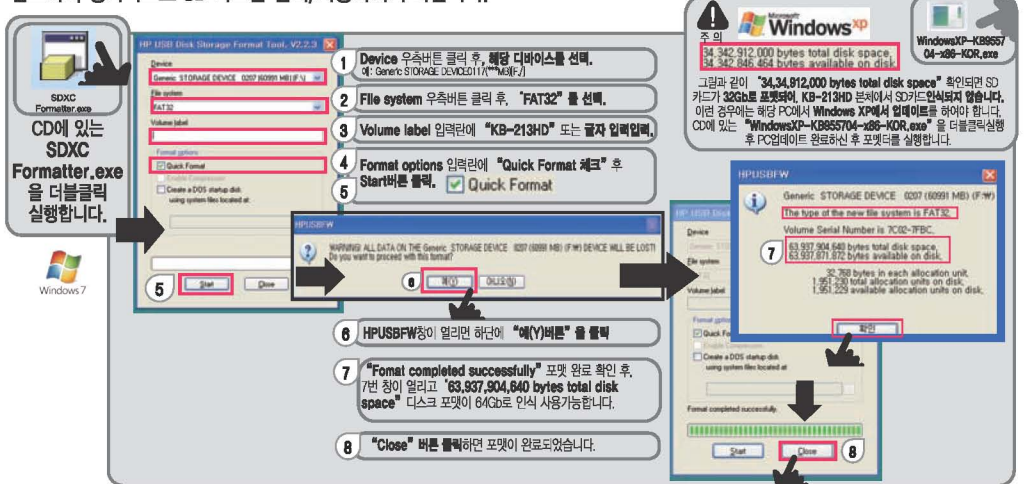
SDXC Formatter.exe

CD에 있는 SDXC Formatter.exe 을 더블클릭 실행합니다.

Windows 7

HP USB Disk Storage Format Tool, V2.2.3

Device
Generic STORAGE DEVICE 0207 (60991 MB) (F:\)
File system
FAT32
Volume label
Format options
Quick Format
Enable Compression
Create a DOS startup disk
using system files located at:

5 Start Close

1 Device 우측버튼 클릭 후, 해당 디바이스를 선택.
예: Generic STORAGE DEVICE0117(***MB)(F:)

2 File system 우측버튼 클릭 후, "FAT32"를 선택.

3 Volume label 입력란에 "KB-213HD" 또는 글자 입력안해.

4 Format options 입력란에 "Quick Format 체크" 후
5 Start버튼 클릭. Quick Format

HPUSBFW
WARNING! ALL DATA ON THE Generic STORAGE DEVICE 0207 (60991 MB) (F:\) DEVICE WILL BE LOST!
Do you want to proceed with this format?
6 예(Y) 아니오(N)

6 HPUSBFW창이 열리면 하단에 "예(Y)버튼"을 클릭

7 "Fomat completed successfully" 포맷 완료 확인 후, 7번 창이 열리고 "63,937,904,640 bytes total disk space" 디스크 포맷이 64Gb로 인식 사용가능합니다.

8 "Close" 버튼 클릭하면 포맷이 완료되었습니다.

주의
Windows xp
34,342,912,000 bytes total disk space,
34,342,846,464 bytes available on disk.

WindowsXP-KB95570 4-x86-KOR.exe

그림과 같이 "34,34,912,000 bytes total disk space" 확인되면 SD카드가 32Gb로 포맷되어, KB-213HD 본체에서 SD카드인식되지 않습니다. 이런 경우에는 해당 PC에서 Windows XP에서 업데이트를 하여야 합니다. CD에 있는 "WindowsXP-KB955704-x86-KOR.exe"을 더블클릭실행 후 PC업데이트 완료하신 후 포맷을 실행합니다.

HPUSBFW
Generic STORAGE DEVICE 0207 (60991 MB) (F:\)
The type of the new file system is FAT32.
Volume Serial Number is 7C02-7FBC.
7 63,937,904,640 bytes total disk space,
63,937,871,872 bytes available on disk.
32,768 bytes in each allocation unit.
1,951,230 total allocation units on disk.
1,951,229 available allocation units on disk.
확인

HP USB Disk
Device
File system
Volume label
Format options
Quick Format
Enable Compression
Create a DOS startup disk
using system files located at:
Format completed successfully.
Start Close 8